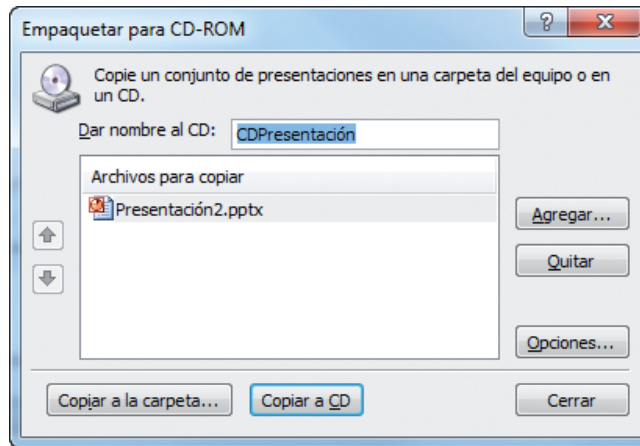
Empaquetar para CD-ROM

?

X

Copie un conjunto de presentaciones en una carpeta del equipo o en un CD.

Dar nombre al CD: CDPresentación

Archivos para copiar

Presentación2.pptx

Agregar...

Quitar

Opciones...

Copiar a la carpeta...

Copiar a CD

Cerrar